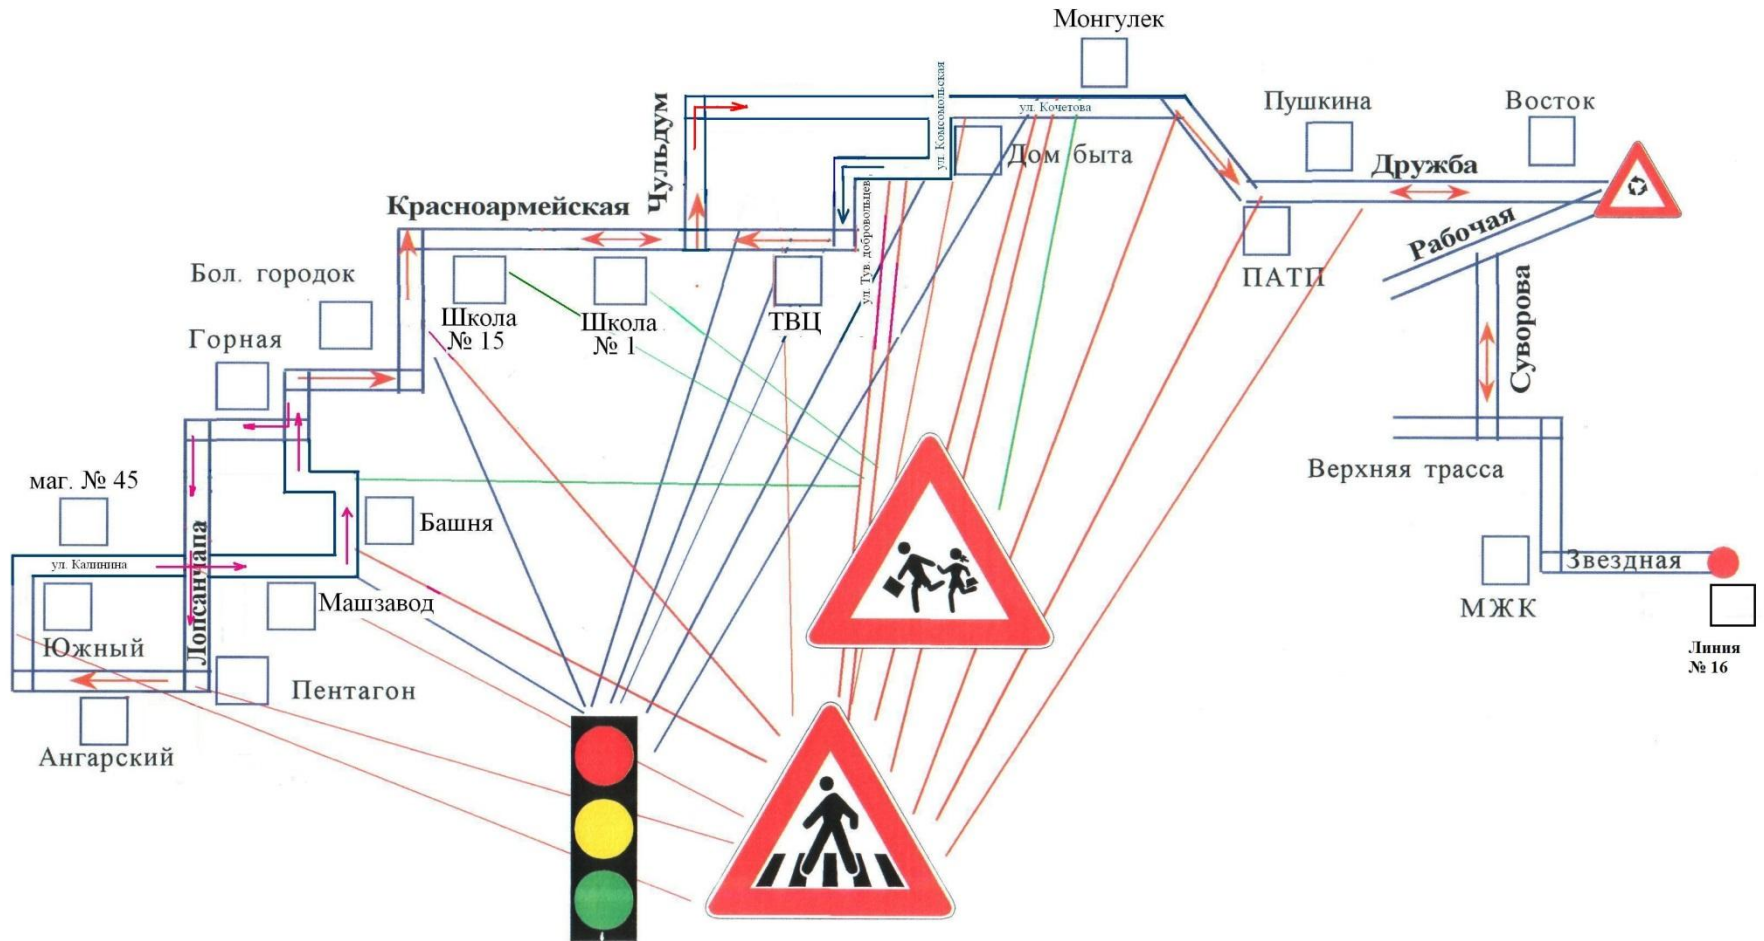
Монгулек

ул. Комсомольская

ул. Кочетова

Пушкина

Восток

Чульдум

Дом быта

Дружба

Красноармейская

ул. Тув. добровольцев

Рабочая

ПАТП

Бол. городок

Школа № 15

Школа № 1

ТВЦ

Горная

Суворова

Верхняя трасса

маг. № 45

Башня

ул. Калинина

Лопсанчапа

Машзавод

Звездная

Южный

МЖК

Линия № 16

Пентагон

Ангарский